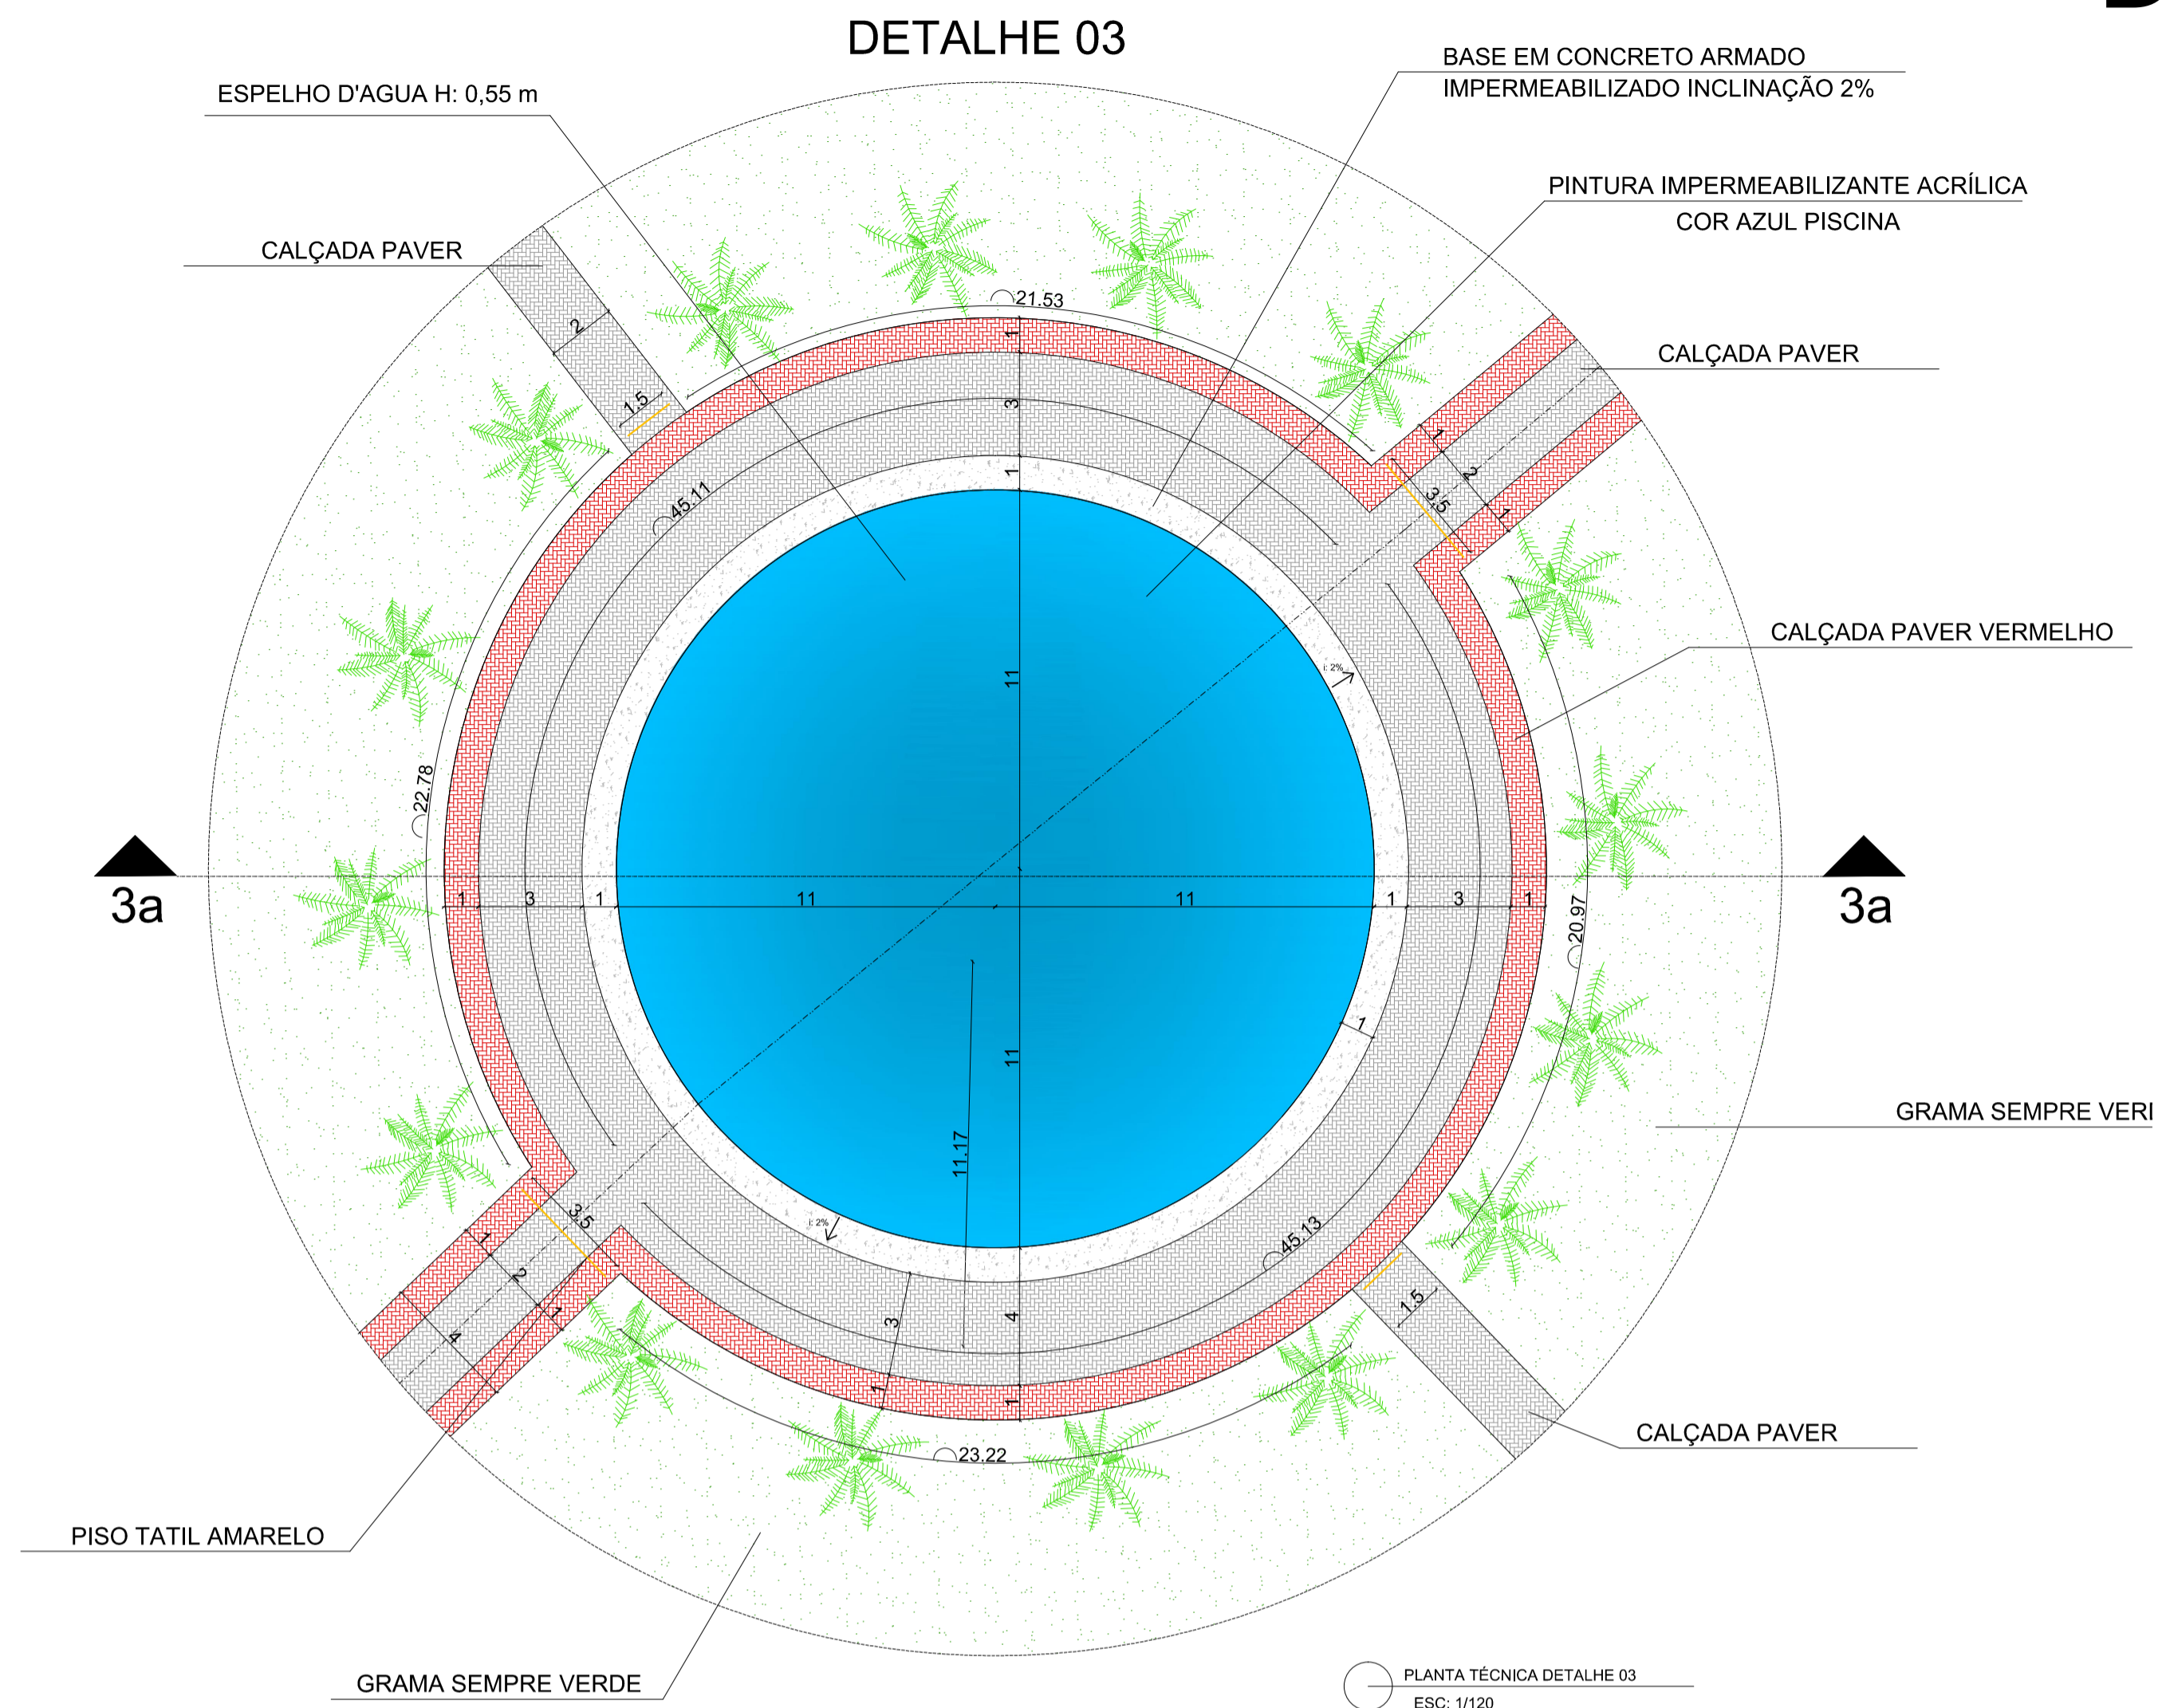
DETALHE 03

ESPELHO D'AGUA H: 0,55 m

BASE EM CONCRETO ARMADO
IMPERMEABILIZADO INCLINAÇÃO 2%

PINTURA IMPERMEABILIZANTE ACRÍLICA
COR AZUL PISCINA

CALÇADA PAVER

CALÇADA PAVER

CALÇADA PAVER VERMELHO

GRAMA SEMPRE VERI

CALÇADA PAVER

PISO TATIL AMARELO

GRAMA SEMPRE VERDE

21.53
45.11
22.78
20.97
45.13
23.22
11.17
2
1.5
1
2
3.5
1
3
1
11
11
11
11
1
3
1
1
3
1
1
1
3
4
1
3.5
1
2
1
4
1.5
i: 2%
i: 2%

3a
3a

PLANTA TÉCNICA DETALHE 03
ESC: 1/120